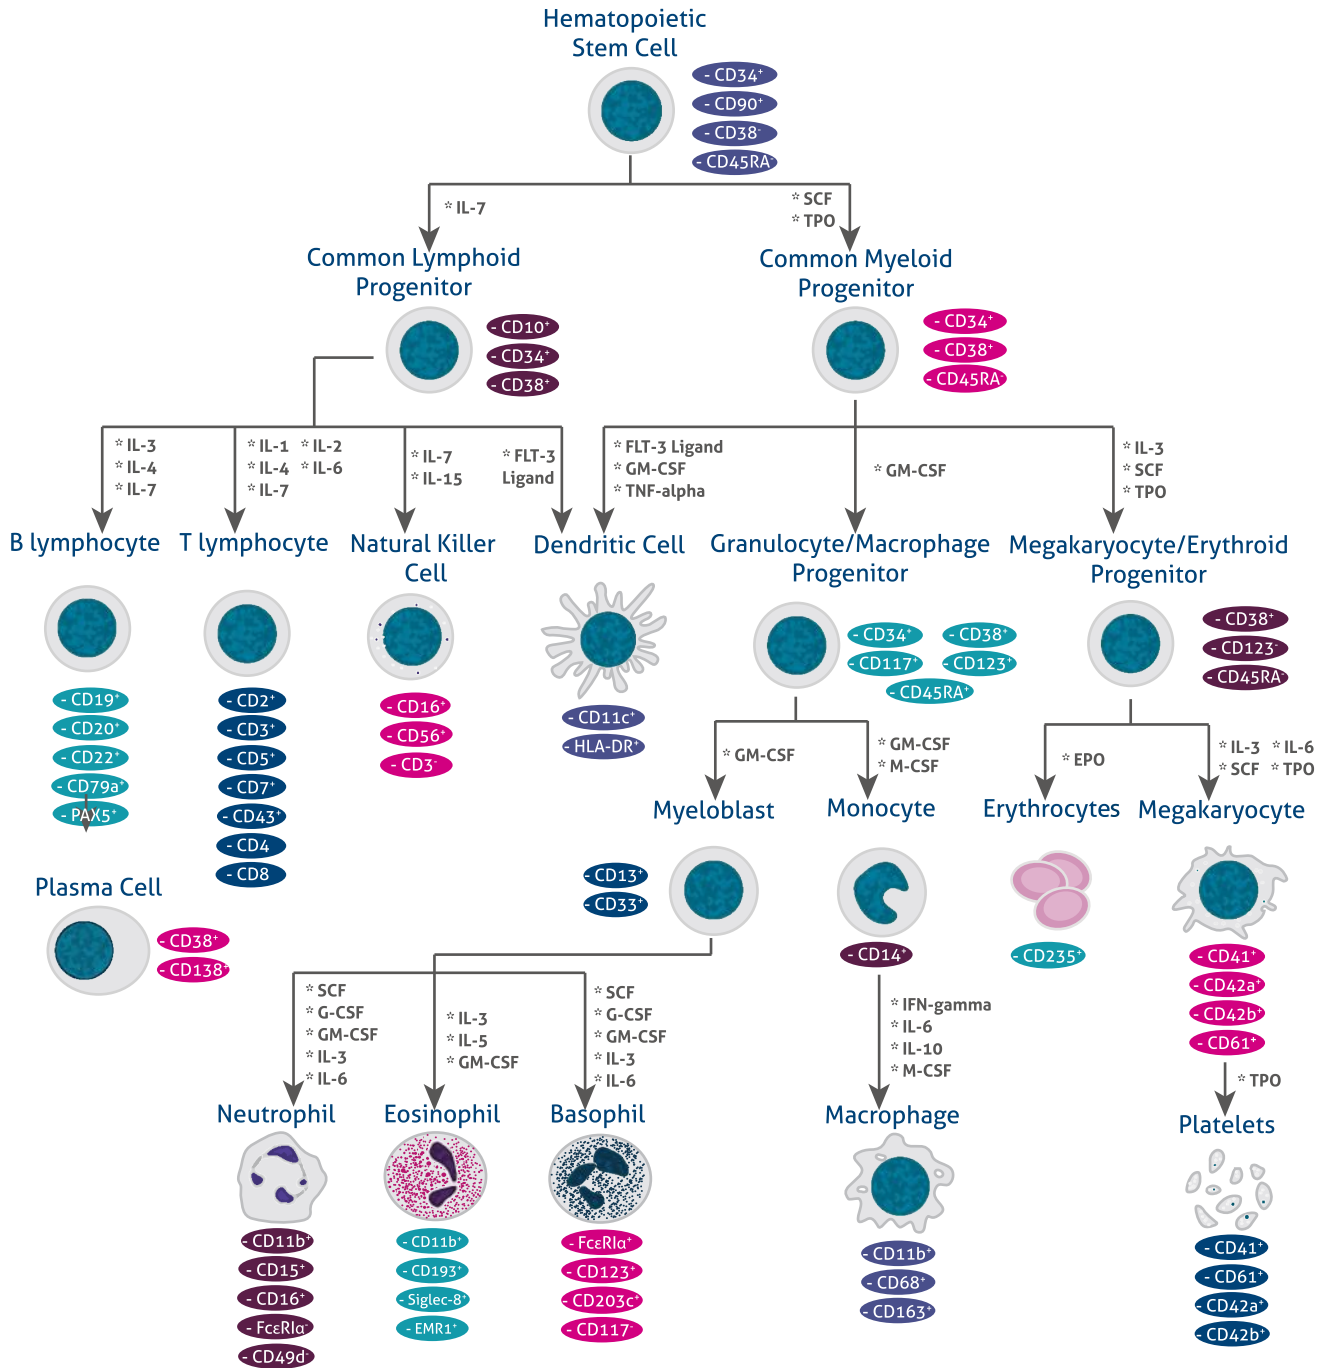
Hematopoietic Stem Cell

- CD34$^+$
- CD90$^+$
- CD38$^-$
- CD45RA$^-$

* IL-7

* SCF
* TPO

Common Lymphoid Progenitor

- CD10$^+$
- CD34$^+$
- CD38$^+$

Common Myeloid Progenitor

- CD34$^+$
- CD38$^+$
- CD45RA$^-$

* IL-3
* IL-4
* IL-7

* IL-1
* IL-4
* IL-7

* IL-2
* IL-6

* IL-7
* IL-15

* FLT-3 Ligand

* FLT-3 Ligand
* GM-CSF
* TNF-alpha

* GM-CSF

* IL-3
* SCF
* TPO

B lymphocyte

T lymphocyte

Natural Killer Cell

Dendritic Cell

Granulocyte/Macrophage Progenitor

Megakaryocyte/Erythroid Progenitor

- CD19$^+$
- CD20$^+$
- CD22$^+$
- CD79a$^+$
- PAX5$^+$

- CD2$^+$
- CD3$^+$
- CD5$^+$
- CD7$^+$
- CD43$^+$
- CD4
- CD8

- CD16$^+$
- CD56$^+$
- CD3$^-$

- CD11c$^+$
- HLA-DR$^+$

- CD34$^+$
- CD117$^+$
- CD38$^+$
- CD123$^+$
- CD45RA$^+$

- CD38$^+$
- CD123$^-$
- CD45RA$^-$

Plasma Cell

- CD38$^+$
- CD138$^+$

* GM-CSF

* GM-CSF
* M-CSF

* EPO

* IL-3
* SCF

* IL-6
* TPO

Myeloblast

Monocyte

Erythrocytes

Megakaryocyte

- CD13$^+$
- CD33$^+$

- CD14$^+$

- CD235$^+$

- CD41$^+$
- CD42a$^+$
- CD42b$^+$
- CD61$^+$

* SCF
* G-CSF
* GM-CSF
* IL-3
* IL-6

* IL-3
* IL-5
* GM-CSF

* SCF
* G-CSF
* GM-CSF
* IL-3
* IL-6

* IFN-gamma
* IL-6
* IL-10
* M-CSF

* TPO

Neutrophil

Eosinophil

Basophil

Macrophage

Platelets

- CD11b$^+$
- CD15$^+$
- CD16$^+$
- FcεRIα$^-$
- CD49d$^-$

- CD11b$^+$
- CD193$^+$
- Siglec-8$^+$
- EMR1$^+$

- FcεRIα$^+$
- CD123$^+$
- CD203c$^+$
- CD117$^-$

- CD11b$^+$
- CD68$^+$
- CD163$^+$

- CD41$^+$
- CD61$^+$
- CD42a$^+$
- CD42b$^+$